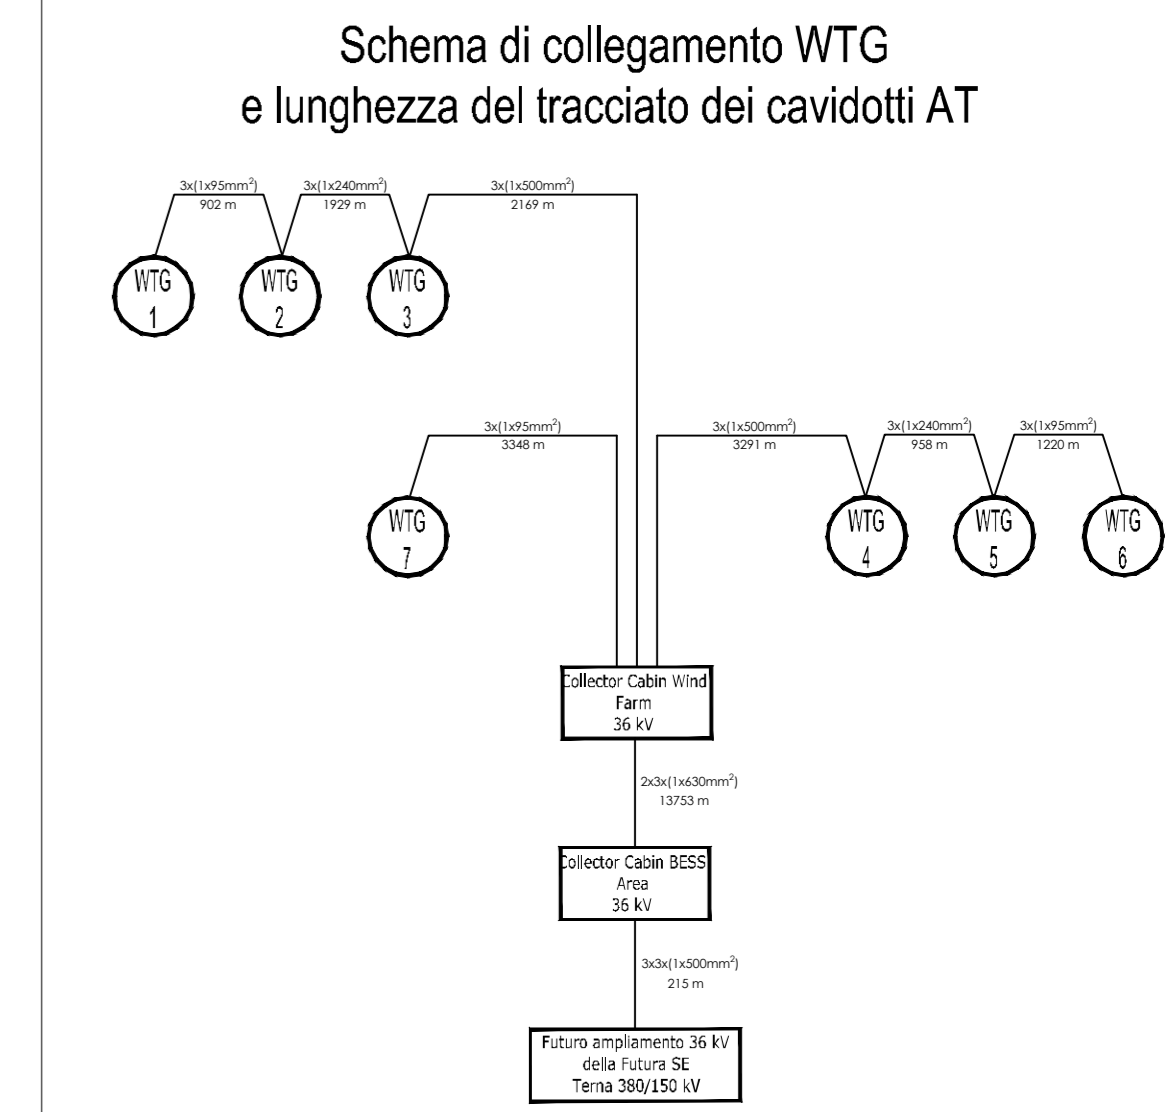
Schema di collegamento WTG
e lunghezza del tracciato dei cavidotti AT

3x(1x95mm$^2$)
902 m

3x(1x240mm$^2$)
1929 m

3x(1x500mm$^2$)
2169 m

WTG
1

WTG
2

WTG
3

3x(1x95mm$^2$)
3348 m

3x(1x500mm$^2$)
3291 m

3x(1x240mm$^2$)
958 m

3x(1x95mm$^2$)
1220 m

WTG
7

WTG
4

WTG
5

WTG
6

Collector Cabin Wind Farm
36 kV

2x3x(1x630mm$^2$)
13753 m

Collector Cabin BESS Area
36 kV

3x3x(1x500mm$^2$)
215 m

Futuro ampliamento 36 kV
della Futura SE
Terna 380/150 kV